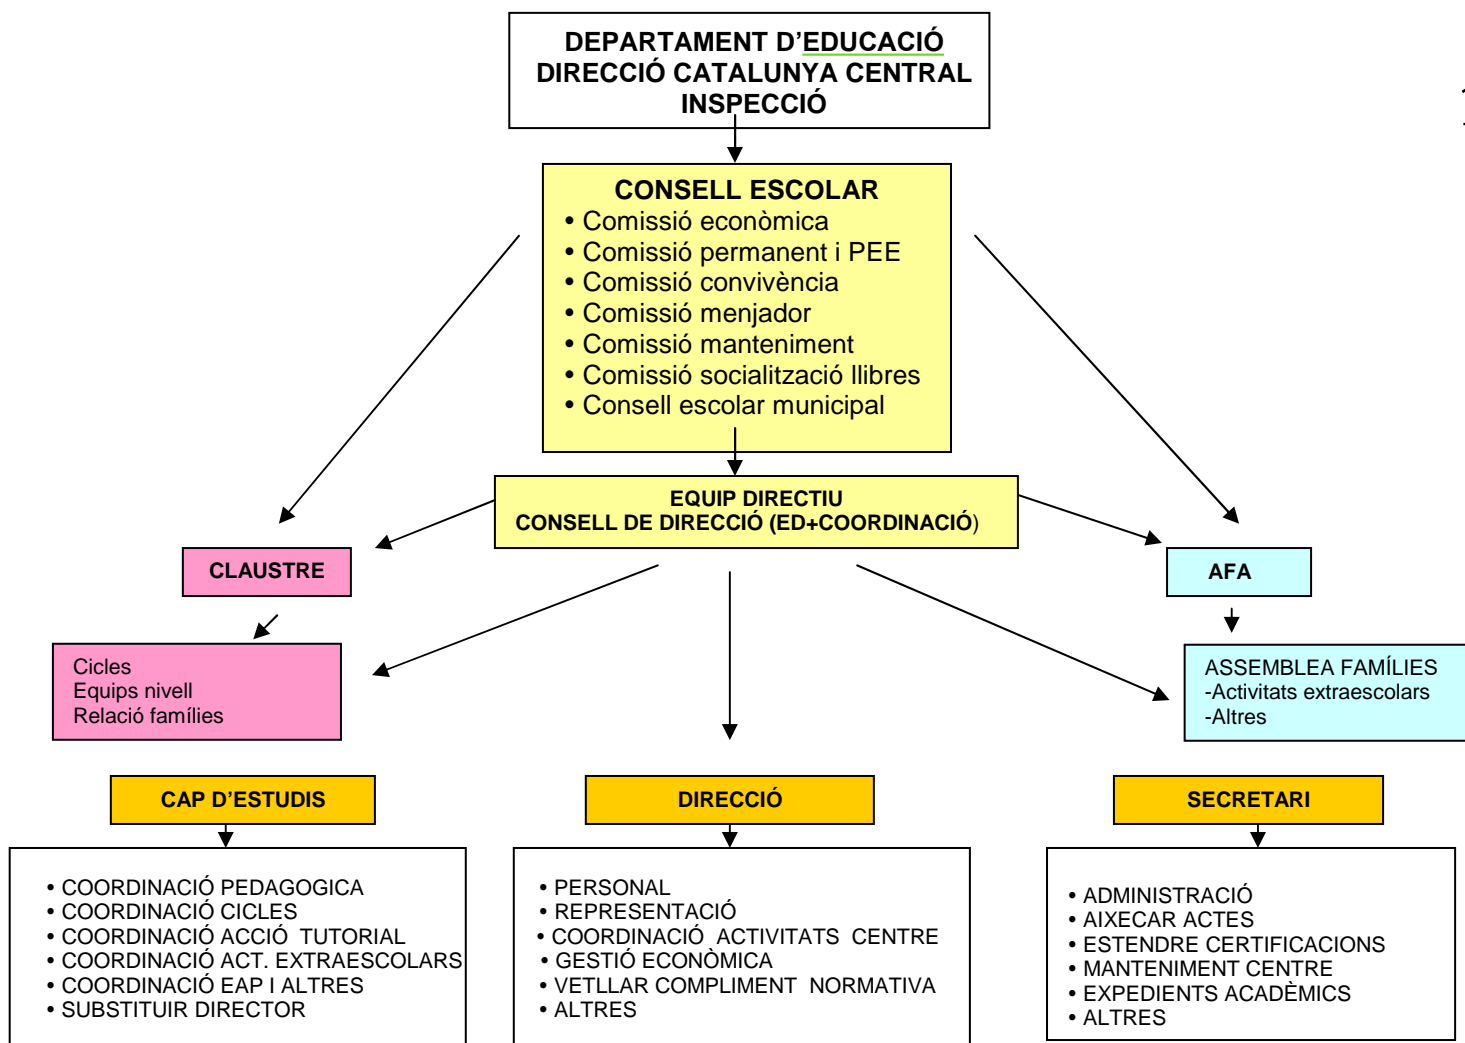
DEPARTAMENT D'EDUCACIÓ
DIRECCIÓ CATALUNYA CENTRAL
INSPECCIÓ

CONSELL ESCOLAR
• Comissió econòmica
• Comissió permanent i PEE
• Comissió convivència
• Comissió menjador
• Comissió manteniment
• Comissió socialització llibres
• Consell escolar municipal

EQUIP DIRECTIU
CONSELL DE DIRECCIÓ (ED+COORDINACIÓ)

CLAUSTRE

Cicles
Equips nivell
Relació famílies

AFA

ASSEMBLEA FAMÍLIES
-Activitats extraescolars
-Altres

CAP D'ESTUDIS

• COORDINACIÓ PEDAGOGICA
• COORDINACIÓ CICLES
• COORDINACIÓ ACCIÓ TUTORIAL
• COORDINACIÓ ACT. EXTRAESCOLARS
• COORDINACIÓ EAP I ALTRES
• SUBSTITUIR DIRECTOR

DIRECCIÓ

• PERSONAL
• REPRESENTACIÓ
• COORDINACIÓ ACTIVITATS CENTRE
• GESTIÓ ECONÒMICA
• VETLLAR COMPLIMENT NORMATIVA
• ALTRES

SECRETARI

• ADMINISTRACIÓ
• AIXECAR ACTES
• ESTENDRE CERTIFICACIONS
• MANTENIMENT CENTRE
• EXPEDIENTS ACADÈMICS
• ALTRES